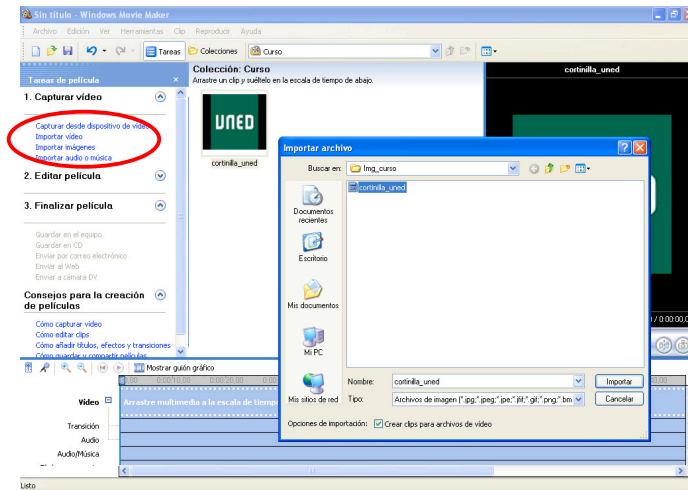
Sin título - Windows Movie Maker

Archivo Edición Ver Herramientas Clip Reproducir Ayuda

Tareas Colecciones Curso

Tareas de película

1. Capturar vídeo

Capturar desde dispositivo de vídeo
Importar vídeo
Importar imágenes
Importar audio o música

2. Editar película

3. Finalizar película

Guardar en el equipo
Guardar en CD
Enviar por correo electrónico
Enviar al Web
Enviar a cámara DV

Consejos para la creación de películas

Cómo capturar vídeo
Cómo editar clips
Cómo añadir títulos, efectos y transiciones
Cómo guardar y compartir películas

Colección: Curso
Arrastre un clip y suéltelo en la escala de tiempo de abajo.

UNED
cortinilla_uned

cortinilla_uned

Importar archivo

Buscar en: Img_curso

cortinilla_uned

Documentos recientes
Escritorio
Mis documentos
Mi PC
Mis sitios de red

Nombre: cortinilla_uned
Tipo: Archivos de imagen (*.jpg;*.jpeg;*.jpe;*.jfif;*.gif;*.png;*.bm
Importar
Cancelar

Opciones de importación: Crear clips para archivos de vídeo

Mostrar guión gráfico

0:00 0:00:10,00 0:00:20,00

Vídeo
Arrastre multimedia a la escala de tiempo
Transición
Audio
Audio/Música

/ 0:00:00,0

Listo